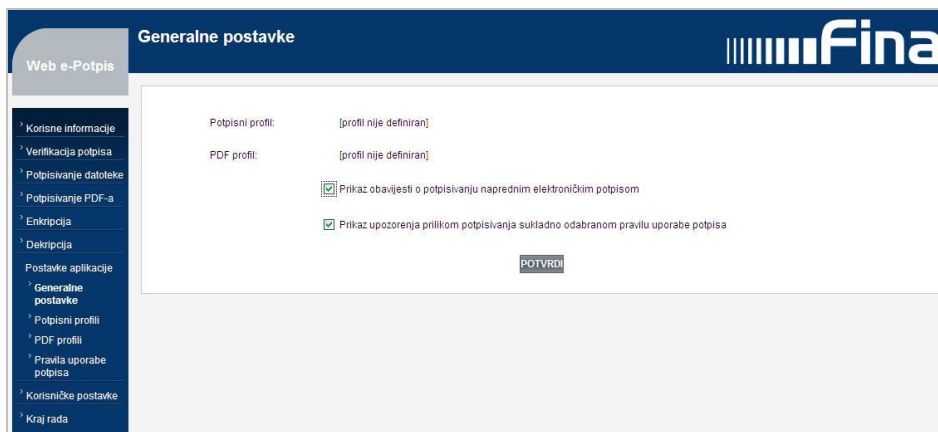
Web e-Potpis

Generalne postavke

Fina

Korisne informacije
Verifikacija potpisa
Potpisivanje datoteke
Potpisivanje PDF-a
Enkripcija
Dekripcija
Postavke aplikacije
Generalne postavke
Potpisni profili
PDF profili
Pravila uporabe potpisa
Korisničke postavke
Kraj rada

Potpisni profil: [profil nije definiran]

PDF profil: [profil nije definiran]

Prikaz obavijesti o potpisivanju naprednim elektroničkim potpisom

Prikaz upozorenja prilikom potpisivanja sukladno odabranom pravilu uporabe potpisa

POTVRDI